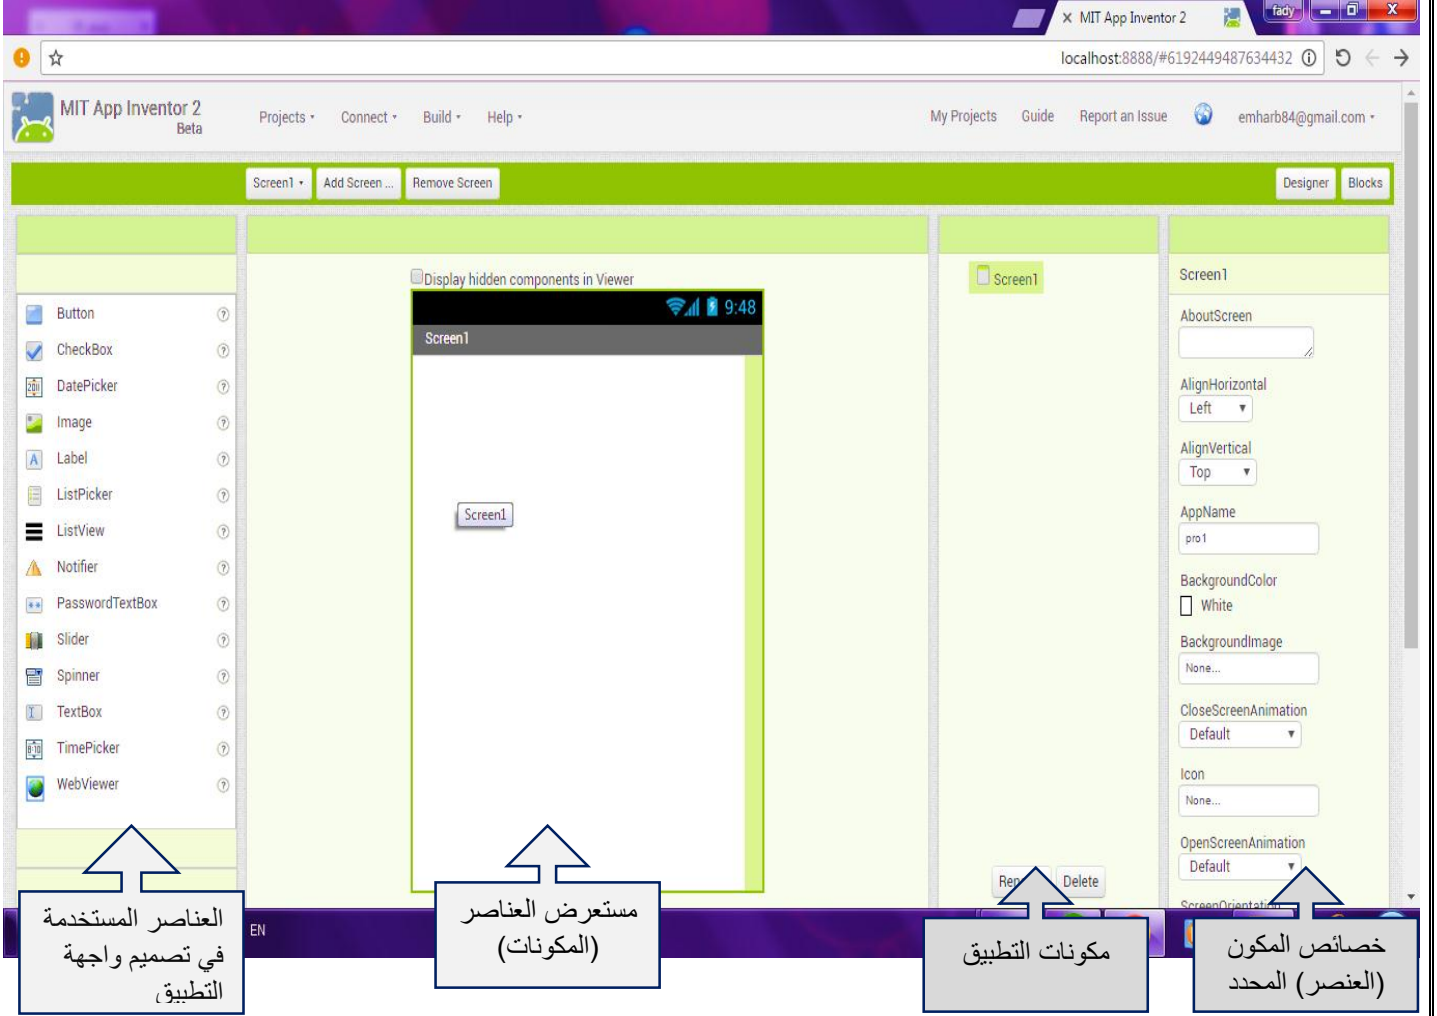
fady
MIT App Inventor 2
localhost:8888/#6192449487634432
MIT App Inventor 2 Beta
Projects ▾ Connect ▾ Build ▾ Help ▾
My Projects Guide Report an Issue emharb84@gmail.com ▾
Screen1 ▾ Add Screen ... Remove Screen
Designer Blocks

Button
CheckBox
DatePicker
Image
Label
ListPicker
ListView
Notifier
PasswordTextBox
Slider
Spinner
TextBox
TimePicker
WebViewer

Display hidden components in Viewer
9:48
Screen1
Screen1

Screen1
Ren Delete

Screen1
AboutScreen
AlignHorizontal
Left
AlignVertical
Top
AppName
pro1
BackgroundColor
White
BackgroundImage
None...
CloseScreenAnimation
Default
Icon
None...
OpenScreenAnimation
Default
ScreenOrientation

EN

العناصر المستخدمة في تصميم واجهة التطبيق

مستعرض العناصر (المكونات)

مكونات التطبيق

خصائص المكون (العنصر) المحدد